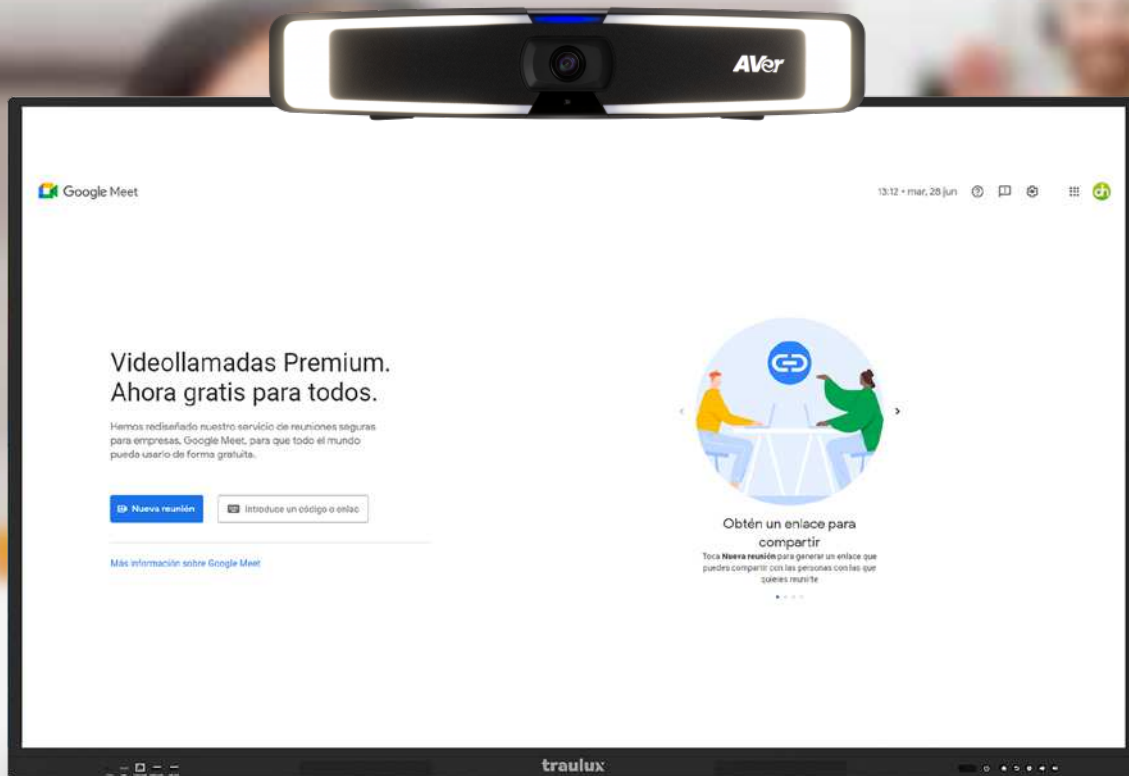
AVer

Google Meet

13:12 • mar, 28 jun

Videollamadas Premium. Ahora gratis para todos.

Hemos rediseñado nuestro servicio de reuniones seguras para empresas, Google Meet, para que todo el mundo pueda usarlo de forma gratuita.

Nueva reunión

Introduce un código o enlace

Más información sobre Google Meet

Obtén un enlace para compartir

Toca **Nueva reunión** para generar un enlace que puedes compartir con las personas con las que quieres reunirte

traulux